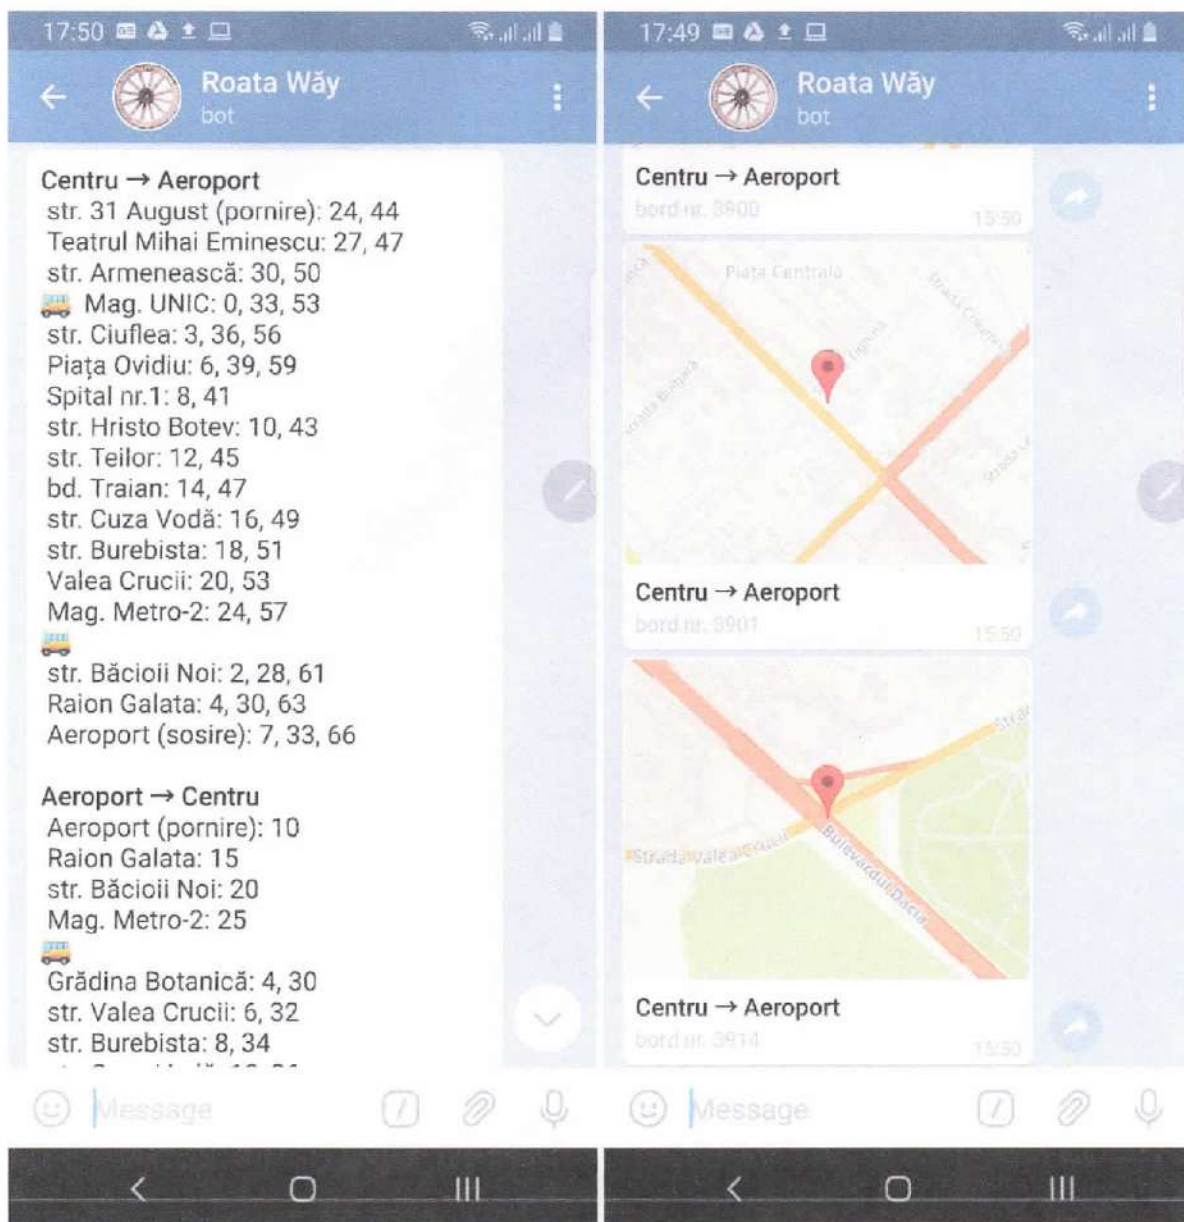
17:50

Roata Wăy
bot

Centru → Aeroport
str. 31 August (pornire): 24, 44
Teatrul Mihai Eminescu: 27, 47
str. Armenească: 30, 50
Mag. UNIC: 0, 33, 53
str. Ciuflea: 3, 36, 56
Piața Ovidiu: 6, 39, 59
Spital nr.1: 8, 41
str. Hristo Botev: 10, 43
str. Teilor: 12, 45
bd. Traian: 14, 47
str. Cuza Vodă: 16, 49
str. Burebista: 18, 51
Valea Crucii: 20, 53
Mag. Metro-2: 24, 57
str. Băcioii Noi: 2, 28, 61
Raion Galata: 4, 30, 63
Aeroport (sosire): 7, 33, 66

Aeroport → Centru
Aeroport (pornire): 10
Raion Galata: 15
str. Băcioii Noi: 20
Mag. Metro-2: 25
Grădina Botanică: 4, 30
str. Valea Crucii: 6, 32
str. Burebista: 8, 34
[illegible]

Message

17:49

Roata Wăy
bot

Centru → Aeroport
bord nr. 3900
15:50

Piata Centrala
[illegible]

Centru → Aeroport
bord nr. 3901
15:50

Strada Valea Crucii
Bulevardul Dacia

Centru → Aeroport
bord nr. 3914
15:50

Message